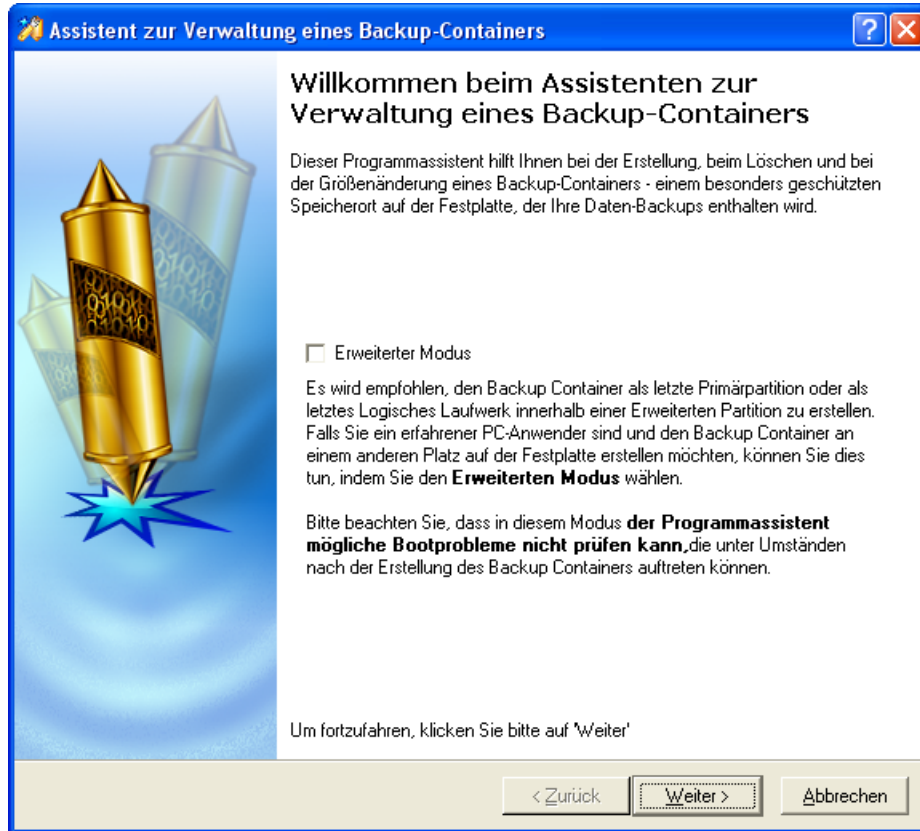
Assistent zur Verwaltung eines Backup-Containers

?

Willkommen beim Assistenten zur Verwaltung eines Backup-Containers

Dieser Programmassistent hilft Ihnen bei der Erstellung, beim Löschen und bei der Größenänderung eines Backup-Containers - einem besonders geschützten Speicherort auf der Festplatte, der Ihre Daten-Backups enthalten wird.

Erweiterter Modus

Es wird empfohlen, den Backup Container als letzte Primärpartition oder als letztes Logisches Laufwerk innerhalb einer Erweiterten Partition zu erstellen. Falls Sie ein erfahrener PC-Anwender sind und den Backup Container an einem anderen Platz auf der Festplatte erstellen möchten, können Sie dies tun, indem Sie den **Erweiterten Modus** wählen.

Bitte beachten Sie, dass in diesem Modus **der Programmassistent mögliche Bootprobleme nicht prüfen kann,**die unter Umständen nach der Erstellung des Backup Containers auftreten können.

Um fortzufahren, klicken Sie bitte auf 'Weiter'

< Zurück | Weiter > | Abbrechen